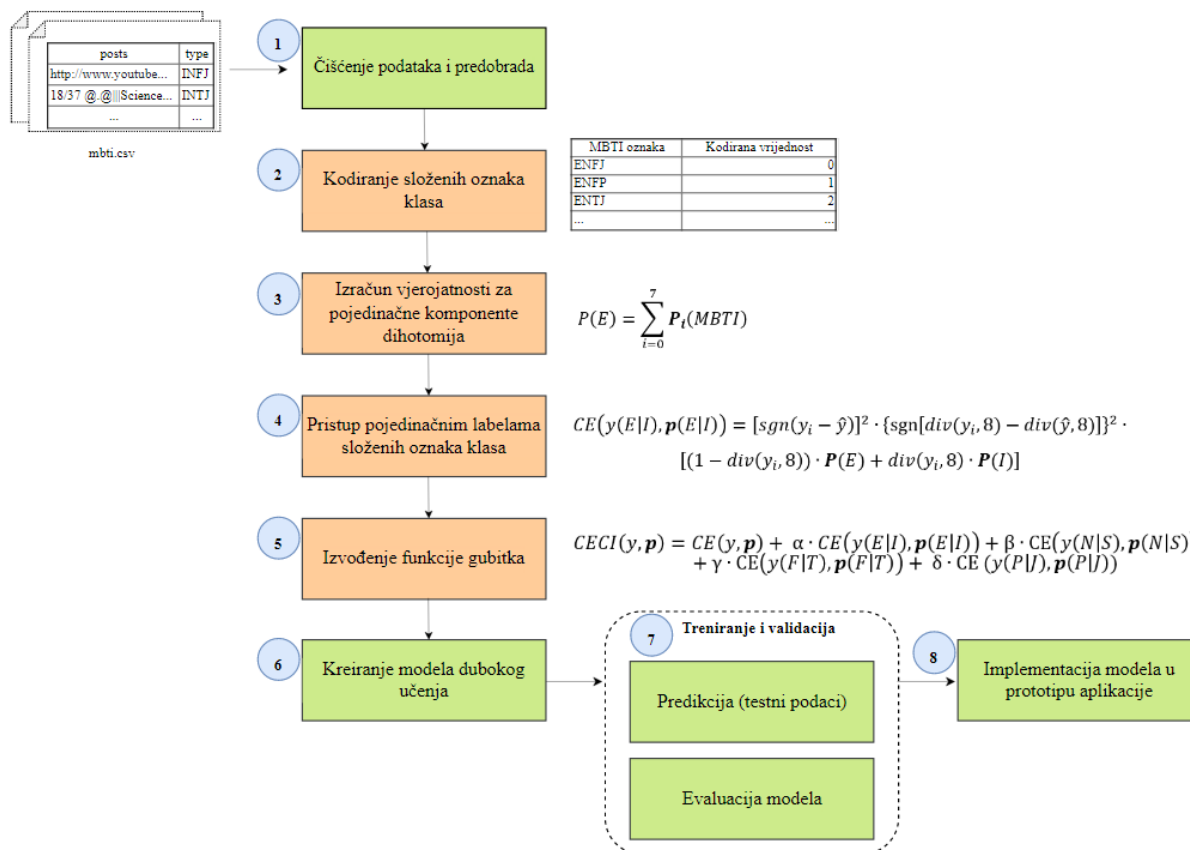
| posts | type |
|---|---|
| http://www.youtube... | INFJ |
| 18/37 @.@\|\|\|Science... | INTJ |
| ... | ... |

mbti.csv

1

Čišćenje podataka i predobrada

2

Kodiranje složenih oznaka klasa

| MBTI oznaka | Kodirana vrijednost |
|---|---|
| ENFJ | 0 |
| ENFP | 1 |
| ENTJ | 2 |
| ... | ... |

3

Izračun vjerojatnosti za pojedinačne komponente dihotomija

$P(E) = \sum_{i=0}^{7} \boldsymbol{P_i}(MBTI)$

4

Pristup pojedinačnim labelama složenih oznaka klasa

$CE\big(y(E|I), \boldsymbol{p}(E|I)\big) = [sgn(y_i - \hat{y})]^2 \cdot \{\text{sgn}[div(y_i, 8) - div(\hat{y}, 8)]\}^2 \cdot [(1 - div(y_i, 8)) \cdot \boldsymbol{P}(E) + div(y_i, 8) \cdot \boldsymbol{P}(I)]$

5

Izvođenje funkcije gubitka

$CECI(y, \boldsymbol{p}) = CE(y, \boldsymbol{p}) + \alpha \cdot CE\big(y(E|I), \boldsymbol{p}(E|I)\big) + \beta \cdot \text{CE}\big(y(N|S), \boldsymbol{p}(N|S) + \gamma \cdot \text{CE}\big(y(F|T), \boldsymbol{p}(F|T)\big) + \delta \cdot \text{CE}\ \big(y(P|J), \boldsymbol{p}(P|J)\big)$

6

Kreiranje modela dubokog učenja

7

Treniranje i validacija

Predikcija (testni podaci)

Evaluacija modela

8

Implementacija modela u prototipu aplikacije